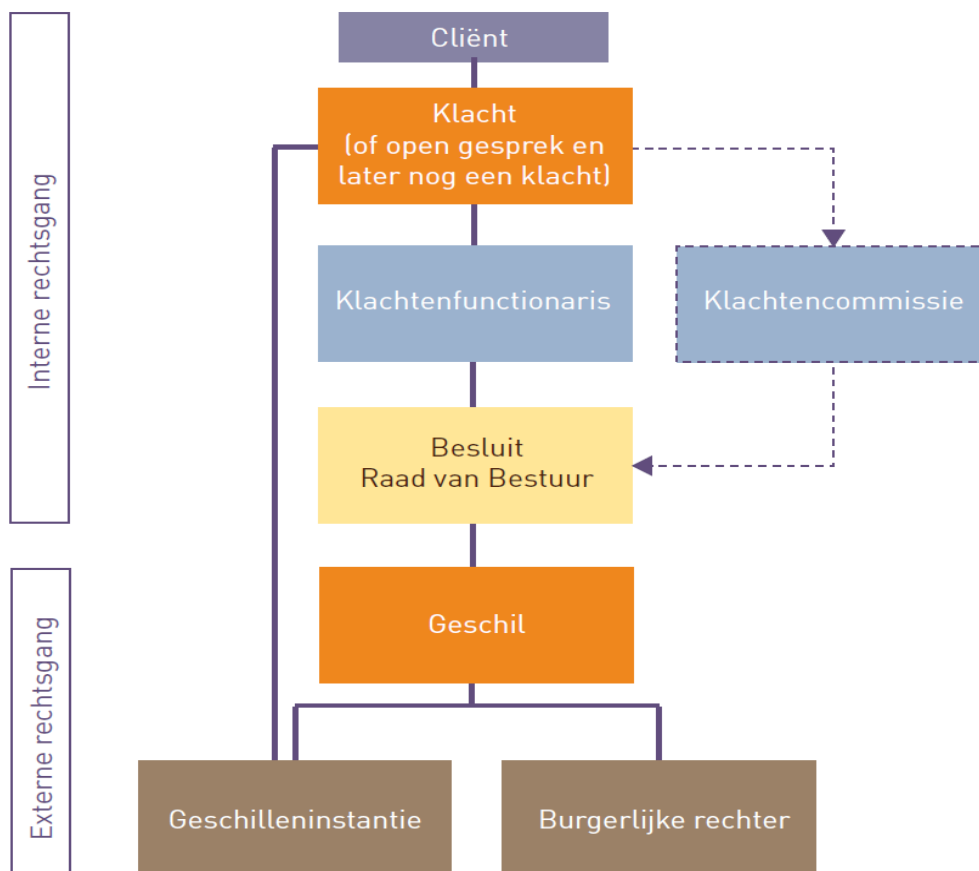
Interne rechtsgang

Cliënt

Klacht (of open gesprek en later nog een klacht)

Klachtenfunctionaris

Klachtencommissie

Besluit Raad van Bestuur

Externe rechtsgang

Geschil

Geschilleninstantie

Burgerlijke rechter